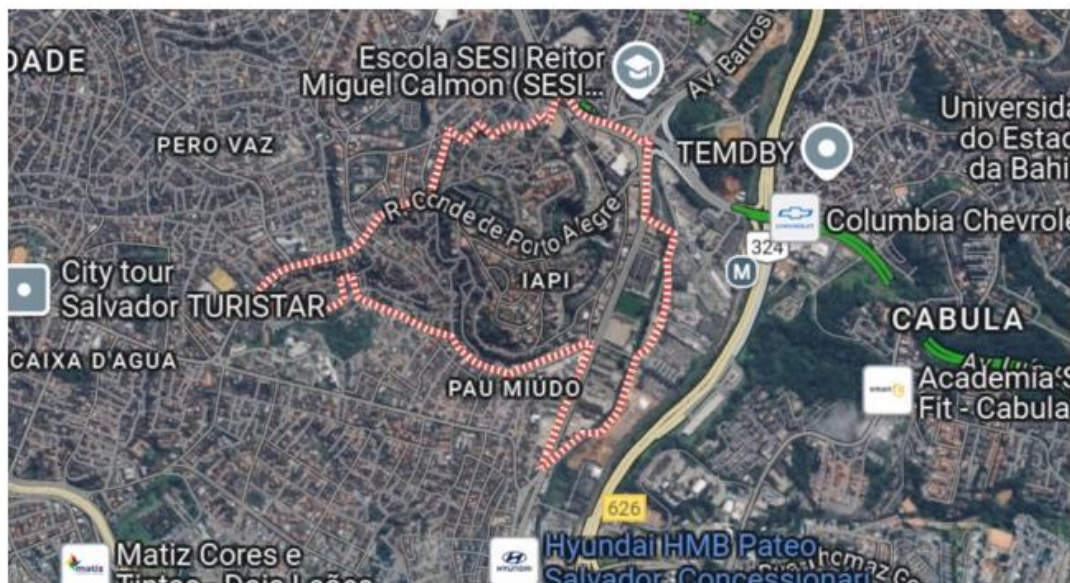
DADE
Escola SESI Reitor Miguel Calmon (SESI...
Av. Barros
PERO VAZ
Universida do Estad da Bahi
TEMDBY
R. Conde de Porto Alegre
Columbia Chevrole
324
M
City tour Salvador TURISTAR
IAPI
CABULA
CAIXA D'AGUA
PAU MIÚDO
Academia S Fit - Cabula
smart
626
Matiz Cores e Tintas - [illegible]
matiz
Hyundai HMB Pateo Salvador, Concessionari
HYUNDAI
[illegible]